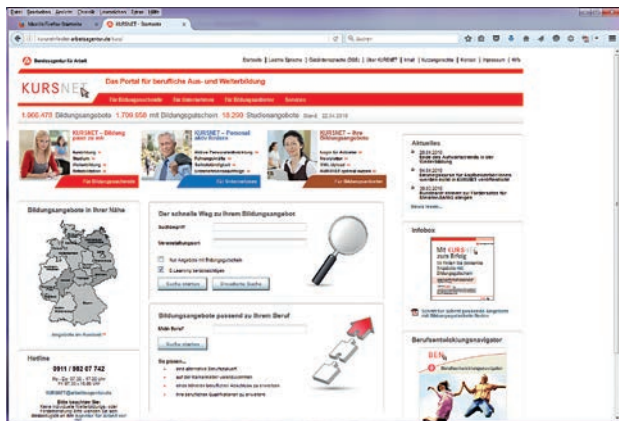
KURSNET

Das Portal für berufliche Aus- und Weiterbildung

Für Bildungssuchende | Für Unternehmen | Für Bildungsanbieter | Service

1.060.470 Bildungsangebote 1.709.058 mit Bildungsgutschein 18.200 Studienangebote

KURSNET – Bildung passt zu mir

KURSNET – Personal aktiv fördern

KURSNET – Ihre Bildungsangebote

Für Bildungssuchende

Für Unternehmen

Für Bildungsanbieter

Bildungsangebote in Ihrer Nähe

Der schnelle Weg zu Ihrem Bildungsangebot

Suchbegriff

Veranstaltungsort

Nur Angebote mit Bildungsgutschein

E-Learning berücksichtigen

Suche starten

Erweiterte Suche

Bildungsangebote passend zu Ihrem Beruf

Suche starten

Hotline

0911 / 992 07 742

Aktuelles

Infobox

Berufsentwicklungsnavigator

BEN